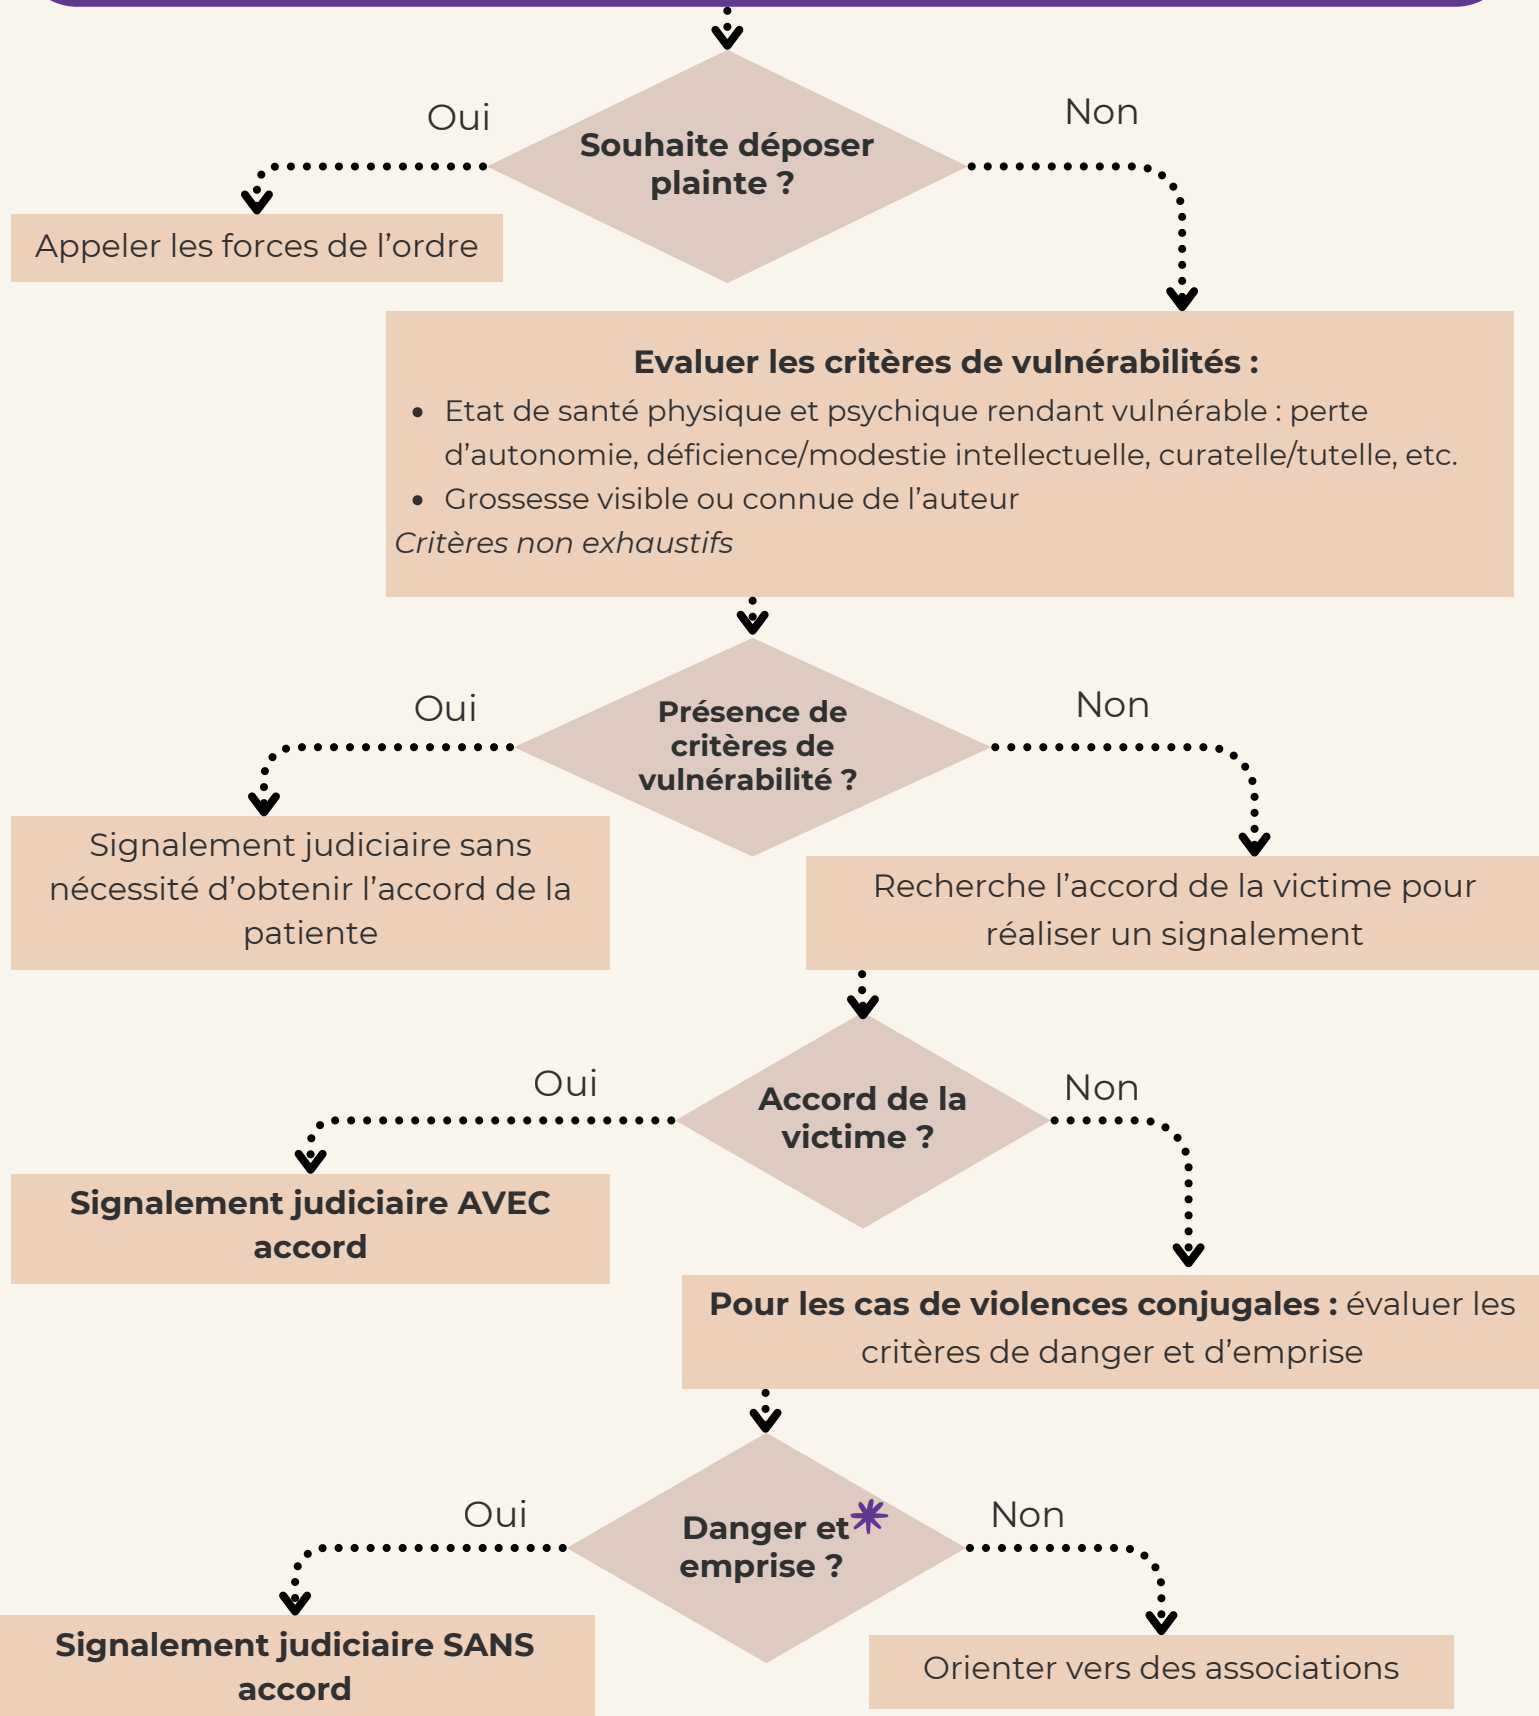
Souhaite déposer plainte ?

Oui

Non

Appeler les forces de l’ordre

Evaluer les critères de vulnérabilités :

- Etat de santé physique et psychique rendant vulnérable : perte d’autonomie, déficience/modestie intellectuelle, curatelle/tutelle, etc.
- Grossesse visible ou connue de l’auteur

Critères non exhaustifs

Présence de critères de vulnérabilité ?

Oui

Non

Signalement judiciaire sans nécessité d’obtenir l’accord de la patiente

Recherche l’accord de la victime pour réaliser un signalement

Accord de la victime ?

Oui

Non

Signalement judiciaire AVEC accord

Pour les cas de violences conjugales : évaluer les critères de danger et d’emprise

Danger et emprise ?

Oui

Non

Signalement judiciaire SANS accord

Orienter vers des associations